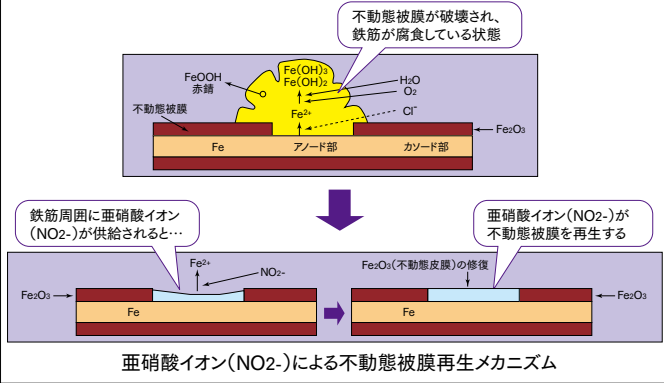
不動態被膜が破壊され、
鉄筋が腐食している状態

FeOOH
赤錆

Fe(OH)$_3$
Fe(OH)$_2$

H$_2$O
O$_2$

Fe$^{2+}$

Cl$^-$

不動態被膜

Fe$_2$O$_3$

Fe

アノード部

カソード部

鉄筋周囲に亜硝酸イオン
(NO2-)が供給されると…

亜硝酸イオン(NO2-)が
不動態被膜を再生する

Fe$^{2+}$

NO2-

Fe$_2$O$_3$

Fe

Fe$_2$O$_3$(不動態皮膜)の修復

Fe$_2$O$_3$

Fe

亜硝酸イオン(NO2-)による不動態被膜再生メカニズム